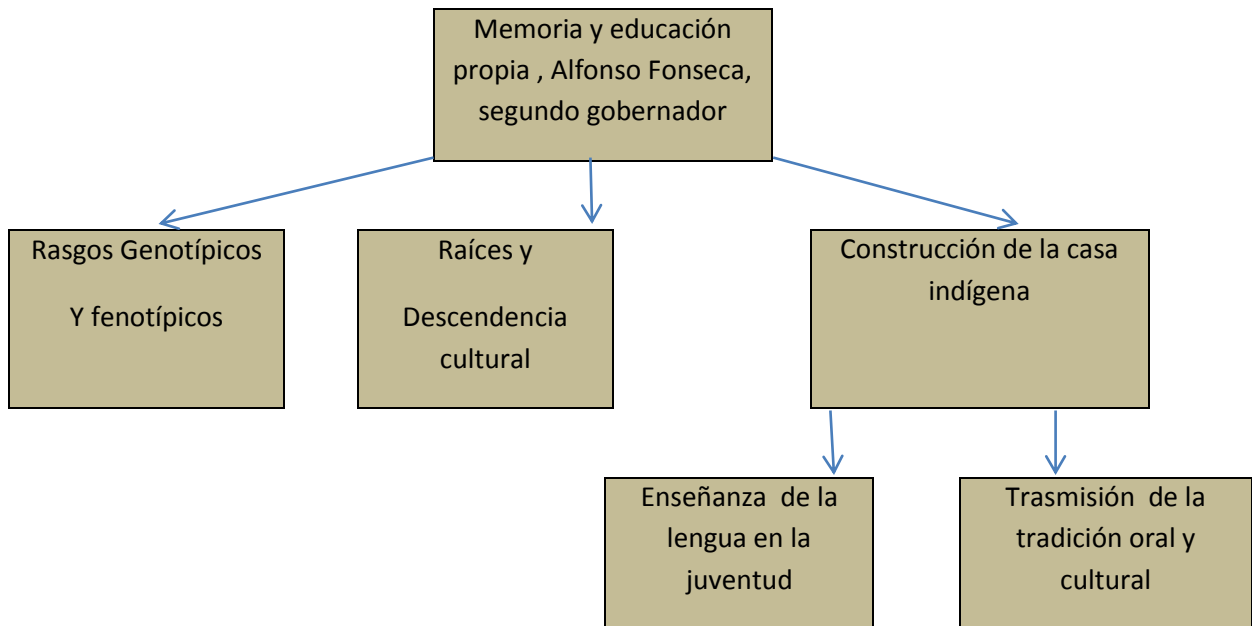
Memoria y educación propia , Alfonso Fonseca, segundo gobernador

Rasgos Genotípicos

Y fenotípicos

Raíces y

Descendencia cultural

Construcción de la casa indígena

Enseñanza de la lengua en la juventud

Trasmisión de la tradición oral y cultural